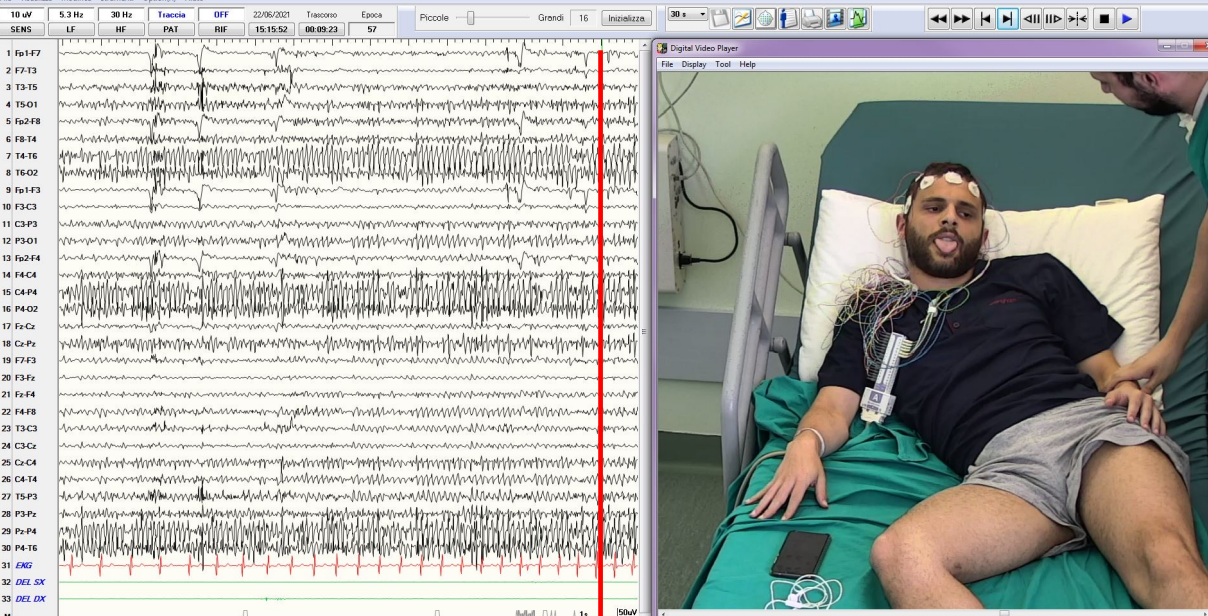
| 10 uV | 5.3 Hz | 30 Hz | Traccia | OFF | 22/06/2021 | Trascorso | Epoca |
|---|---|---|---|---|---|---|---|
| SENS | LF | HF | PAT | RIF | 15:15:52 | 00:09:23 | 57 |

Piccole Grandi 16 Inizializza

30 s

1 Fp1-F7
2 F7-T3
3 T3-T5
4 T5-O1
5 Fp2-F8
6 F8-T4
7 T4-T6
8 T6-O2
9 Fp1-F3
10 F3-C3
11 C3-P3
12 P3-O1
13 Fp2-F4
14 F4-C4
15 C4-P4
16 P4-O2
17 Fz-Cz
18 Cz-Pz
19 F7-F3
20 F3-Fz
21 Fz-F4
22 F4-F8
23 T3-C3
24 C3-Cz
25 Cz-C4
26 C4-T4
27 T5-P3
28 P3-Pz
29 Pz-P4
30 P4-T6
31 EKG
32 DEL SX
33 DEL DX

1s
50uV

Digital Video Player
File Display Tool Help